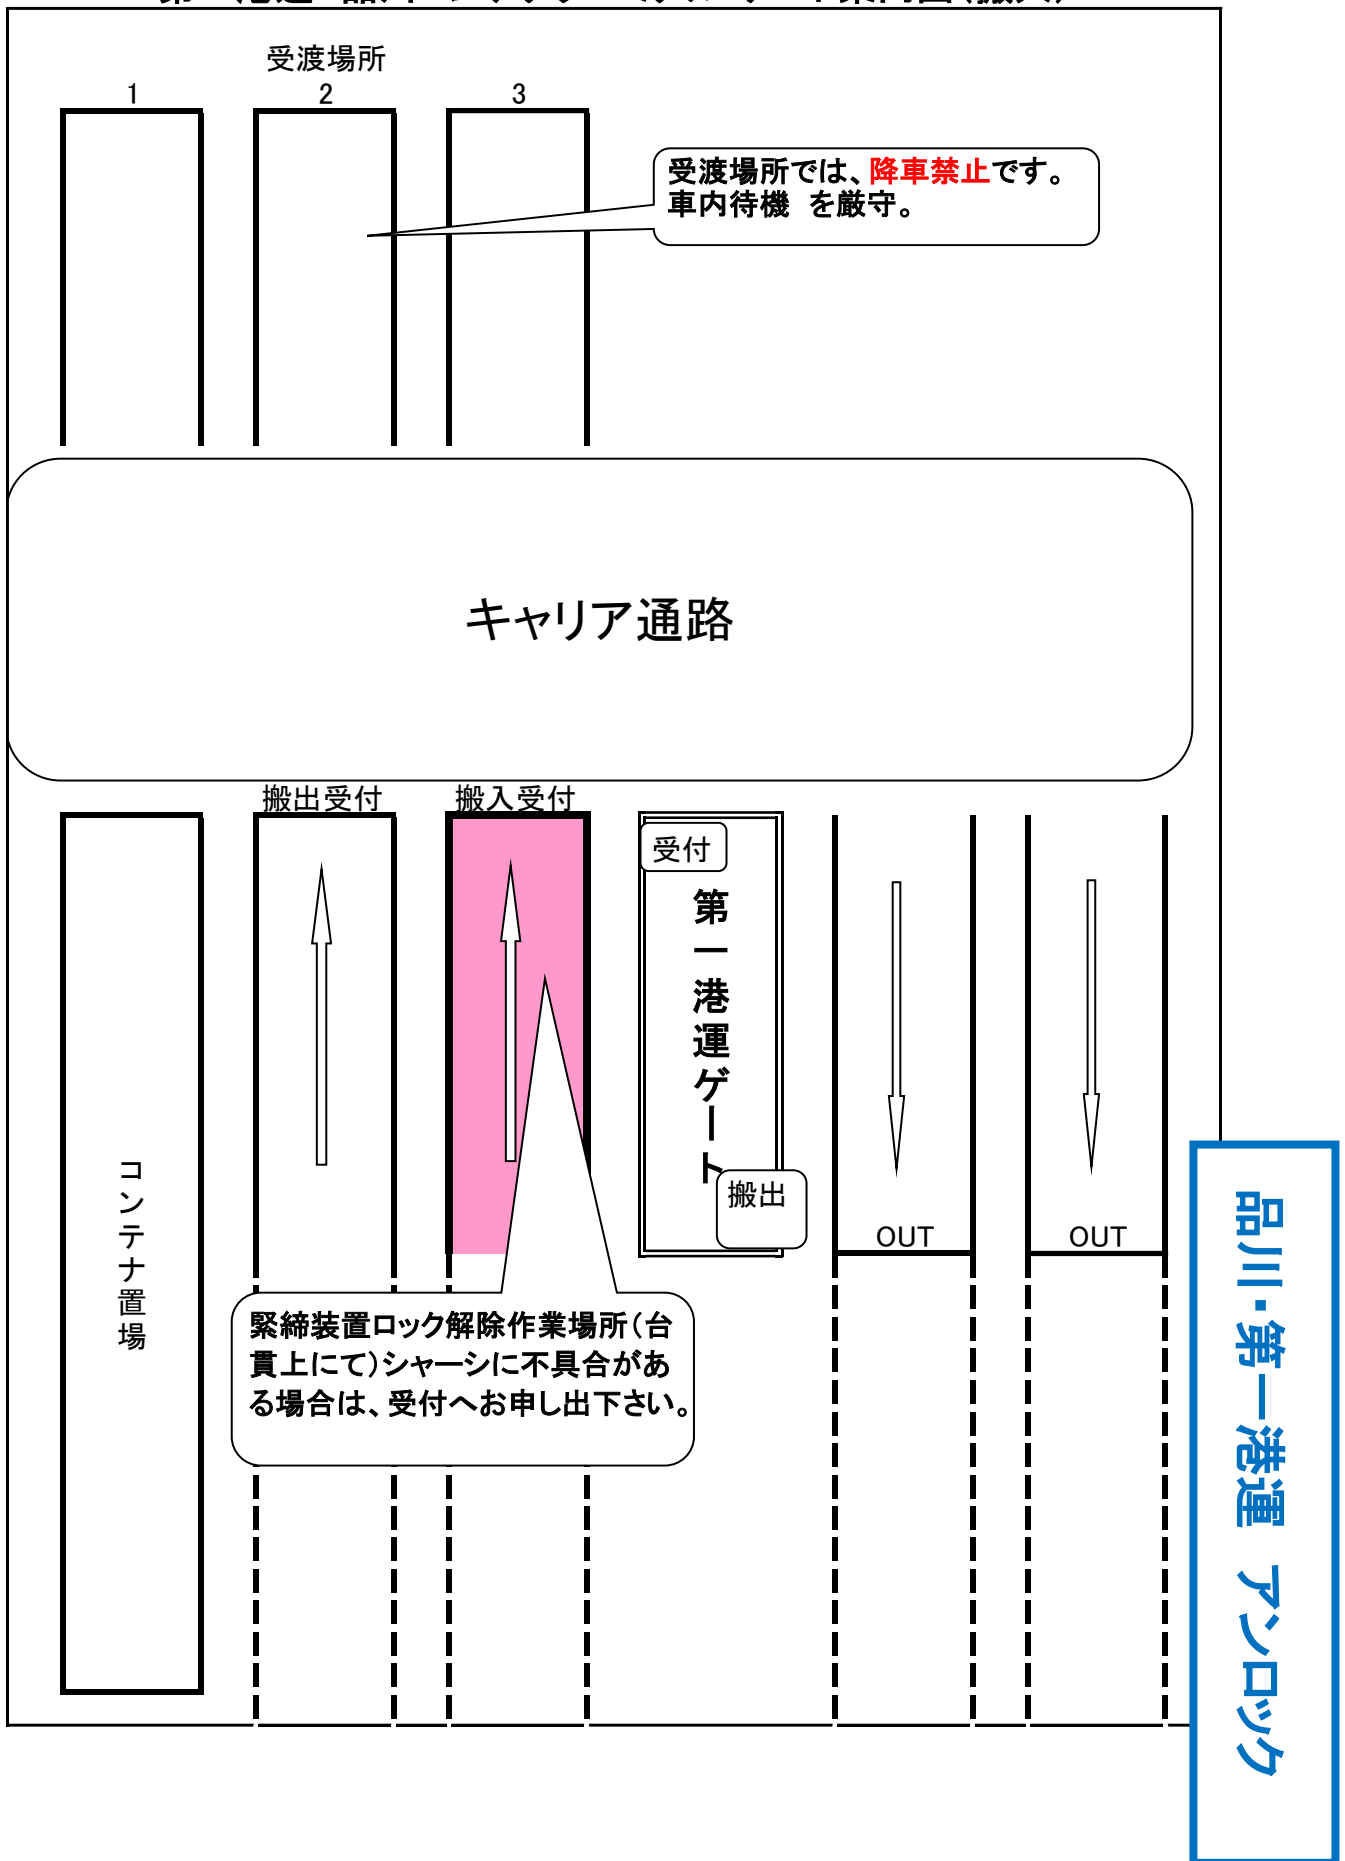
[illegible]

受渡場所

1 2 3

受渡場所では、降車禁止です。
車内待機 を厳守。

キャリア通路

搬出受付

搬入受付

受付

第一港運ゲート

搬出

OUT

OUT

コンテナ置場

緊締装置ロック解除作業場所（台貫上にて）シャーシに不具合がある場合は、受付へお申し出下さい。

品川・第一港運 アンロック